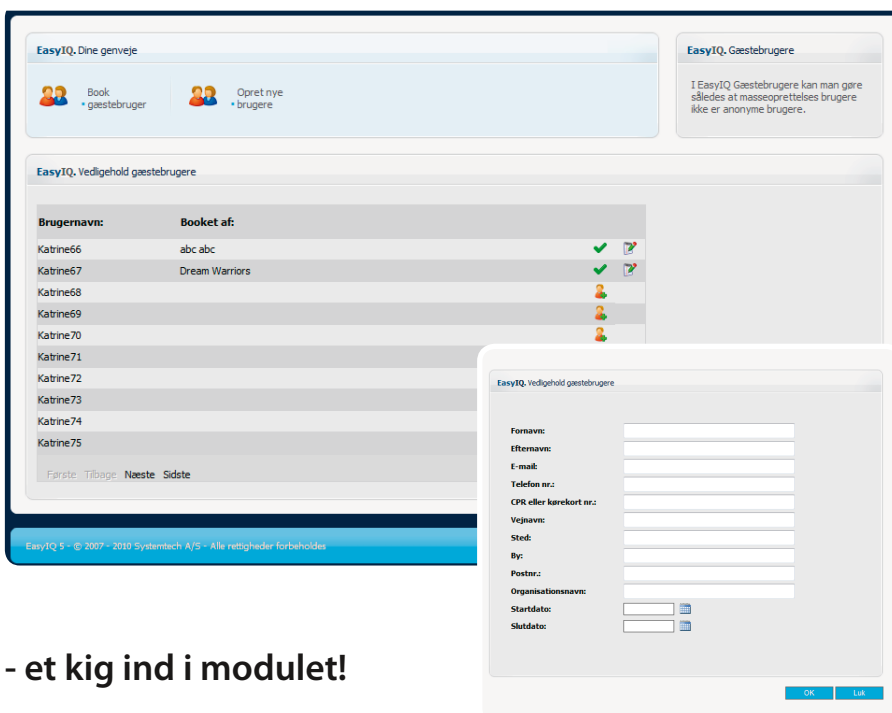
EasyIQ. Dine genveje

Book
• gæstebruger

Opret nye
• brugere

EasyIQ. Gæstebrugere

I EasyIQ Gæstebrugere kan man gøre således at masseoprettelses brugere ikke er anonyme brugere.

EasyIQ. Vedligehold gæstebrugere

| Brugernavn: | Booket af: |
|---|---|
| Katrine66 | abc abc |
| Katrine67 | Dream Warriors |
| Katrine68 | |
| Katrine69 | |
| Katrine70 | |
| Katrine71 | |
| Katrine72 | |
| Katrine73 | |
| Katrine74 | |
| Katrine75 | |

Første Tilbage Næste Sidste

EasyIQ 5 - © 2007 - 2010 Systemtech A/S - Alle rettigheder forbeholdes

EasyIQ. Vedligehold gæstebrugere

Fornavn:
Efternavn:
E-mail:
Telefon nr.:
CPR eller kørekort nr.:
Vejnavn:
Sted:
By:
Postnr.:
Organisationsnavn:
Startdato:
Slutdato:

OK Luk

- et kig ind i modulet!